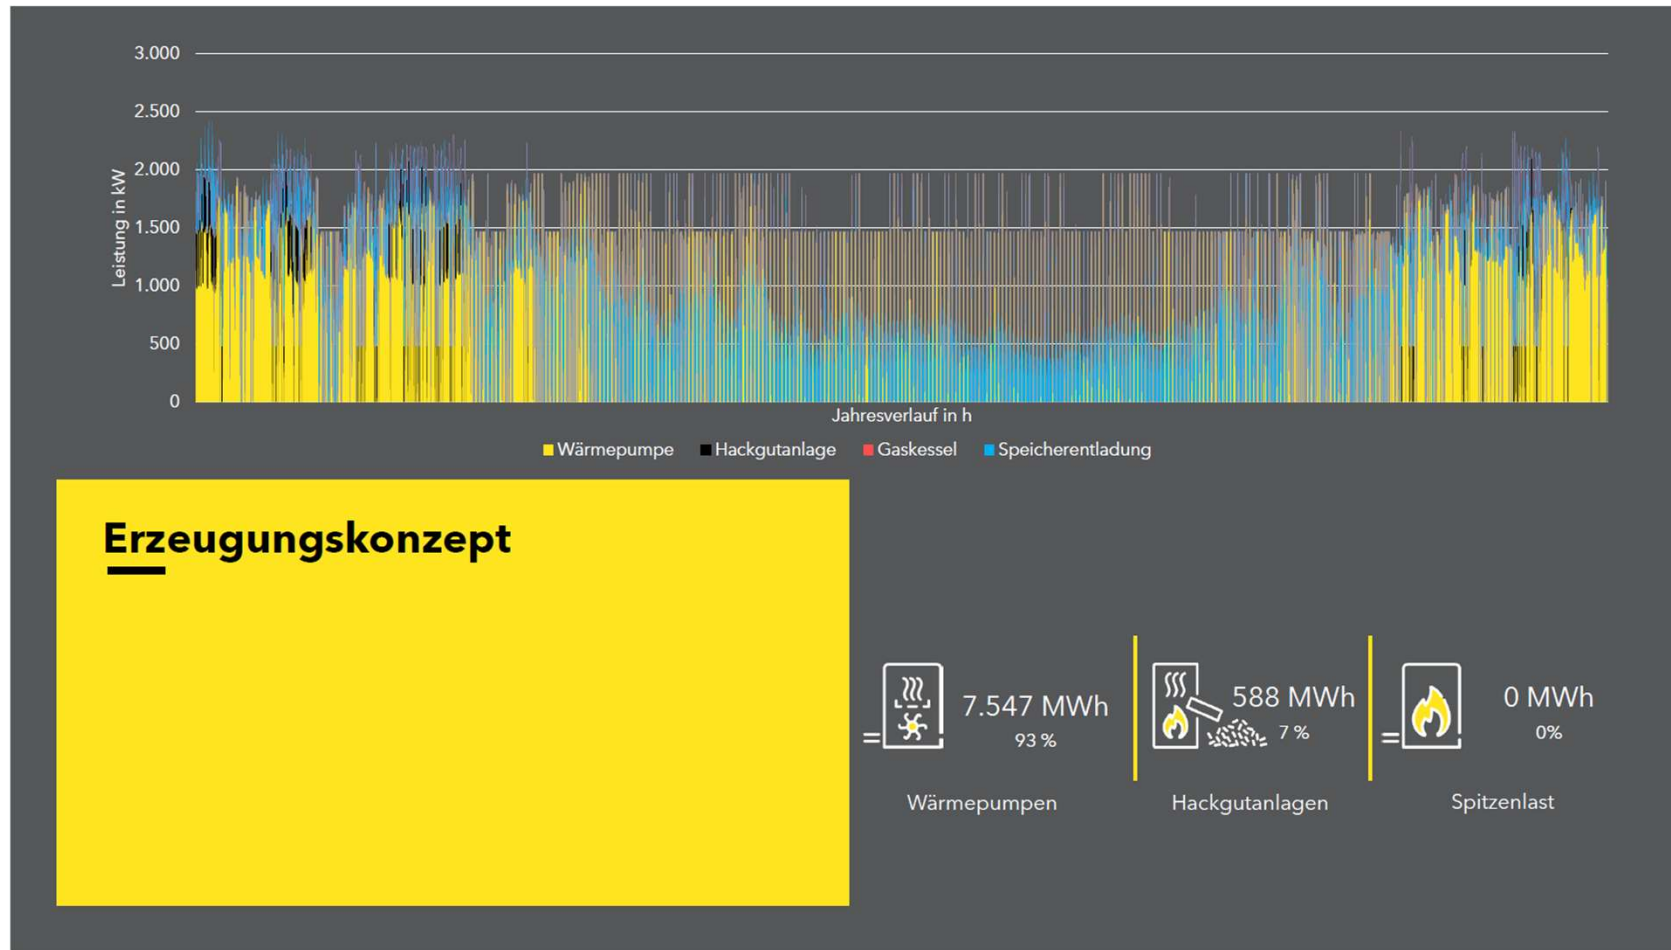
3.000
2.500
2.000
1.500
1.000
500
0

Leistung in kW

Jahresverlauf in h

Wärmepumpe Hackgutanlage Gaskessel Speicherentladung

Erzeugungskonzept

7.547 MWh
93 %
Wärmepumpen

588 MWh
7 %
Hackgutanlagen

0 MWh
0%
Spitzenlast